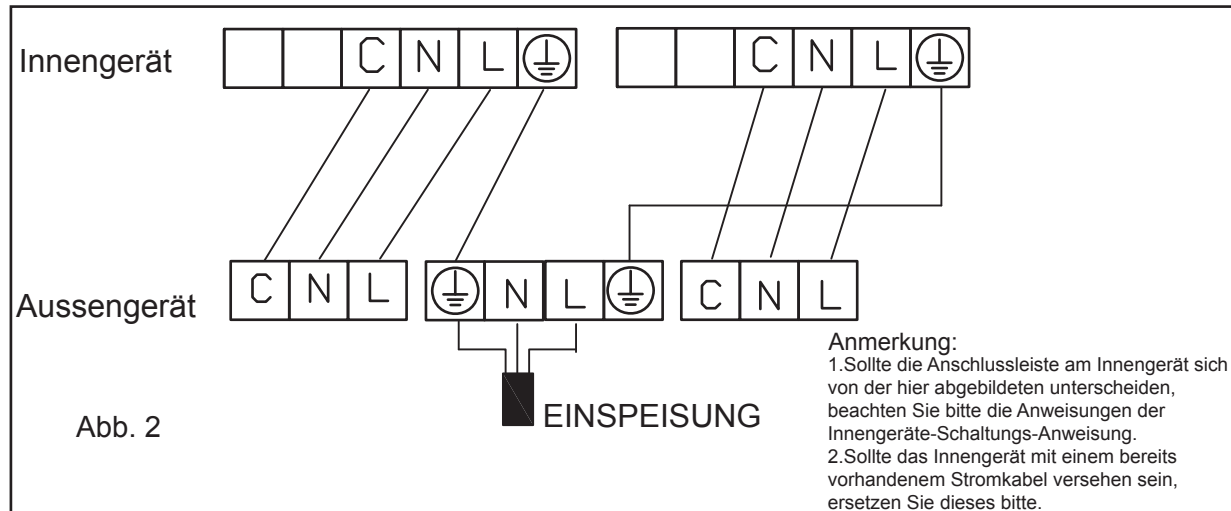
Innengerät

C N L ⏚ C N L ⏚

Aussengerät

C N L ⏚ N L ⏚ C N L

EINSPEISUNG

Abb. 2

Anmerkung:
1.Sollte die Anschlussleiste am Innengerät sich von der hier abgebildeten unterscheiden, beachten Sie bitte die Anweisungen der Innengeräte-Schaltungs-Anweisung.
2.Sollte das Innengerät mit einem bereits vorhandenem Stromkabel versehen sein, ersetzen Sie dieses bitte.